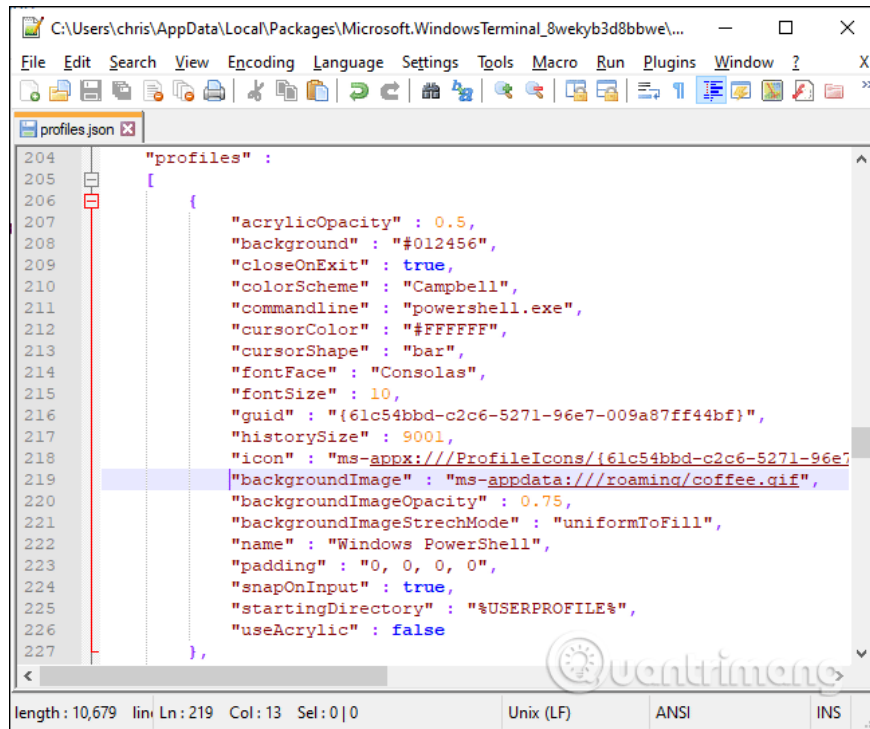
C:\Users\chris\AppData\Local\Packages\Microsoft.WindowsTerminal_8wekyb3d8bbwe\...

File Edit Search View Encoding Language Settings Tools Macro Run Plugins Window ? X

profiles.json

204 "profiles" :
205 [
206 {
207 "acrylicOpacity" : 0.5,
208 "background" : "#012456",
209 "closeOnExit" : true,
210 "colorScheme" : "Campbell",
211 "commandline" : "powershell.exe",
212 "cursorColor" : "#FFFFFF",
213 "cursorShape" : "bar",
214 "fontFace" : "Consolas",
215 "fontSize" : 10,
216 "guid" : "{61c54bbd-c2c6-5271-96e7-009a87ff44bf}",
217 "historySize" : 9001,
218 "icon" : "ms-appx:///ProfileIcons/{61c54bbd-c2c6-5271-96e7
219 "backgroundImage" : "ms-appdata:///roaming/coffee.gif",
220 "backgroundImageOpacity" : 0.75,
221 "backgroundImageStrechMode" : "uniformToFill",
222 "name" : "Windows PowerShell",
223 "padding" : "0, 0, 0, 0",
224 "snapOnInput" : true,
225 "startingDirectory" : "%USERPROFILE%",
226 "useAcrylic" : false
227 },

length : 10,679 lin Ln : 219 Col : 13 Sel : 0 | 0 Unix (LF) ANSI INS

Quantrimang